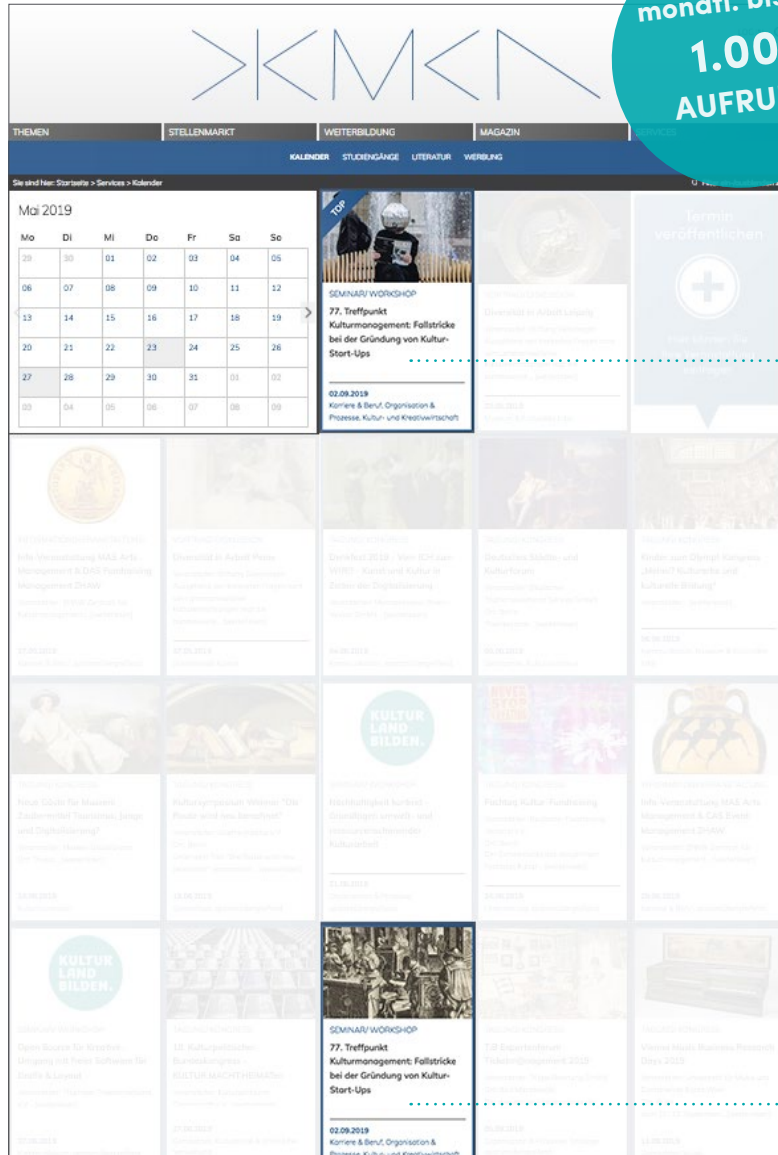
monatl. bis
1.00
AUFRU

THEMEN
STELLENMARKT
WEITERBILDUNG
MAGAZIN
SERVICES

KALENDER STUDIENGÄNGE LITERATUR WERBUNG

Sie sind hier: Startseite > Services > Kalender

Mai 2019

| Mo | Di | Mi | Do | Fr | Sa | So |
|---|---|---|---|---|---|---|
| 29 | 30 | 01 | 02 | 03 | 04 | 05 |
| 06 | 07 | 08 | 09 | 10 | 11 | 12 |
| 13 | 14 | 15 | 16 | 17 | 18 | 19 |
| 20 | 21 | 22 | 23 | 24 | 25 | 26 |
| 27 | 28 | 29 | 30 | 31 | 01 | 02 |
| 03 | 04 | 05 | 06 | 07 | 08 | 09 |

TOP
SEMINAR/ WORKSHOP
77. Treffpunkt Kulturmanagement: Fallstricke bei der Gründung von Kultur-Start-Ups
02.09.2019
Karriere & Beruf, Organisation & Prozesse, Kultur- und Kreativwirtschaft

Termin veröffentlichen

KULTUR LAND BILDEN.

KULTUR LAND BILDEN.

SEMINAR/ WORKSHOP
77. Treffpunkt Kulturmanagement: Fallstricke bei der Gründung von Kultur-Start-Ups
02.09.2019
Karriere & Beruf, Organisation & Prozesse, Kultur- und Kreativwirtschaft